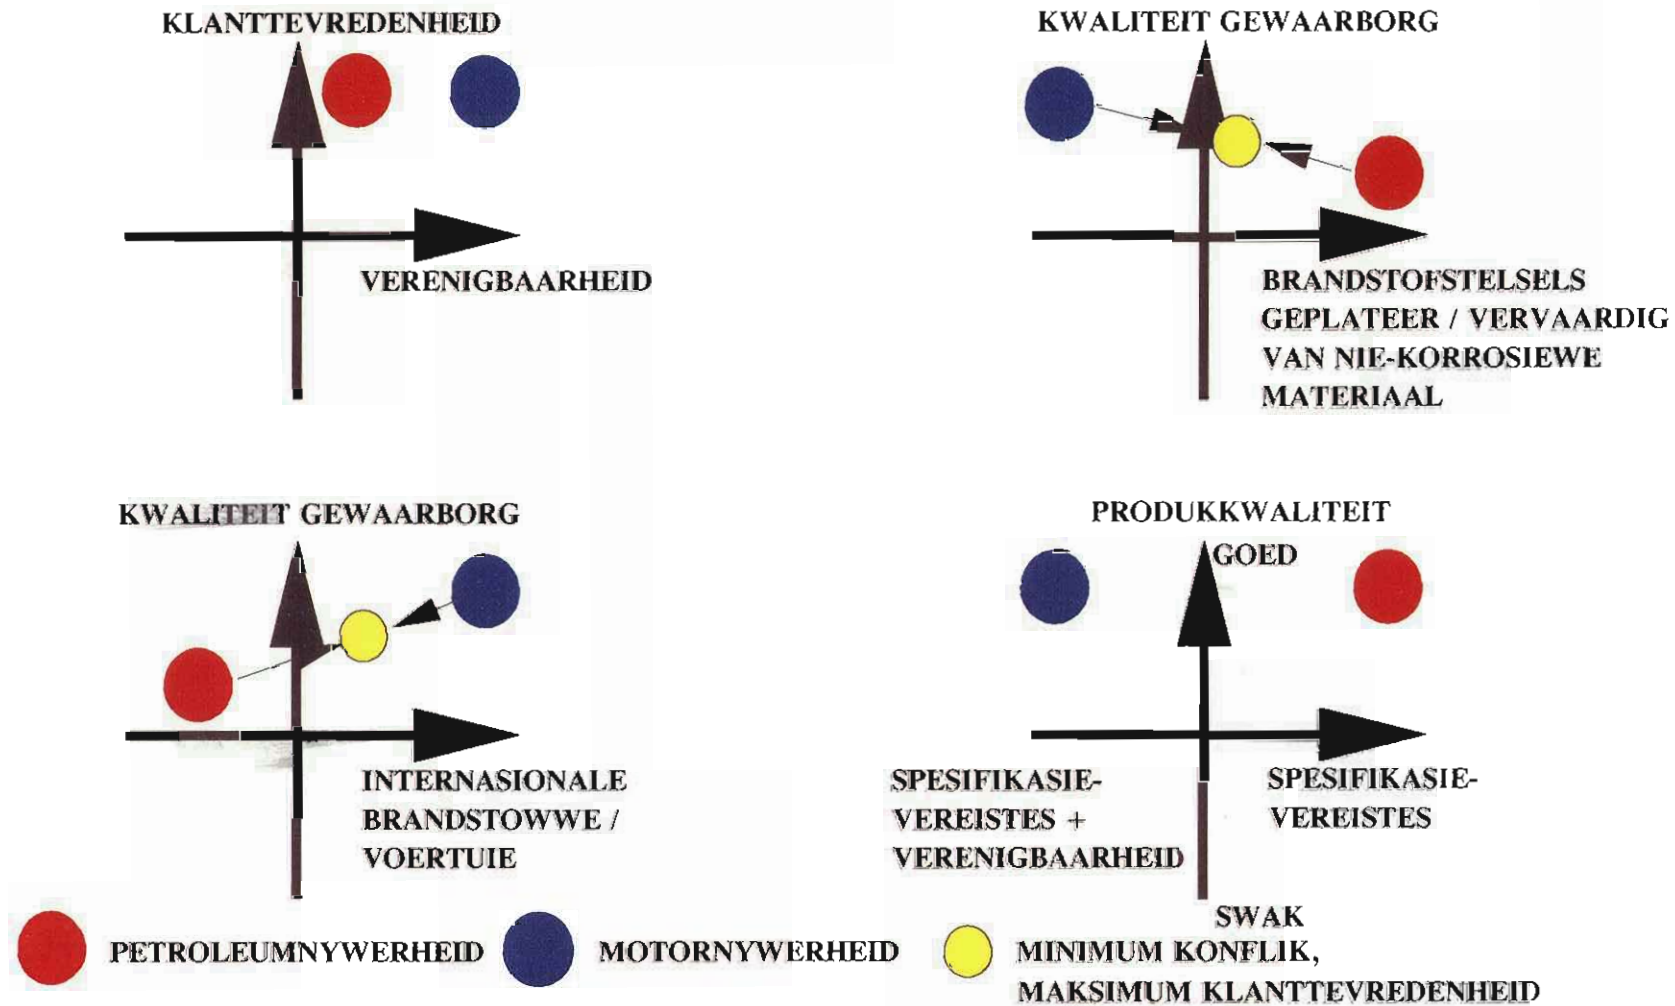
KLANTTEVREDENHEID

VERENIGBAARHEID

KWALITEIT GEWAARBORG

BRANDSTOFSTELSELS GEPLATEER / VERVAARDIG VAN NIE-KORROSIEWE MATERIAAL

KWALITEIT GEWAARBORG

INTERNASIONALE BRANDSTOWWE / VOERTUIE

PRODUKKWALITEIT

GOED

SPESIFIKASIE-VEREISTES + VERENIGBAARHEID

SPESIFIKASIE-VEREISTES

SWAK

PETROLEUMNYWERHEID

MOTORNYWERHEID

MINIMUM KONFLIK, MAKSIMUM KLANTTEVREDENHEID